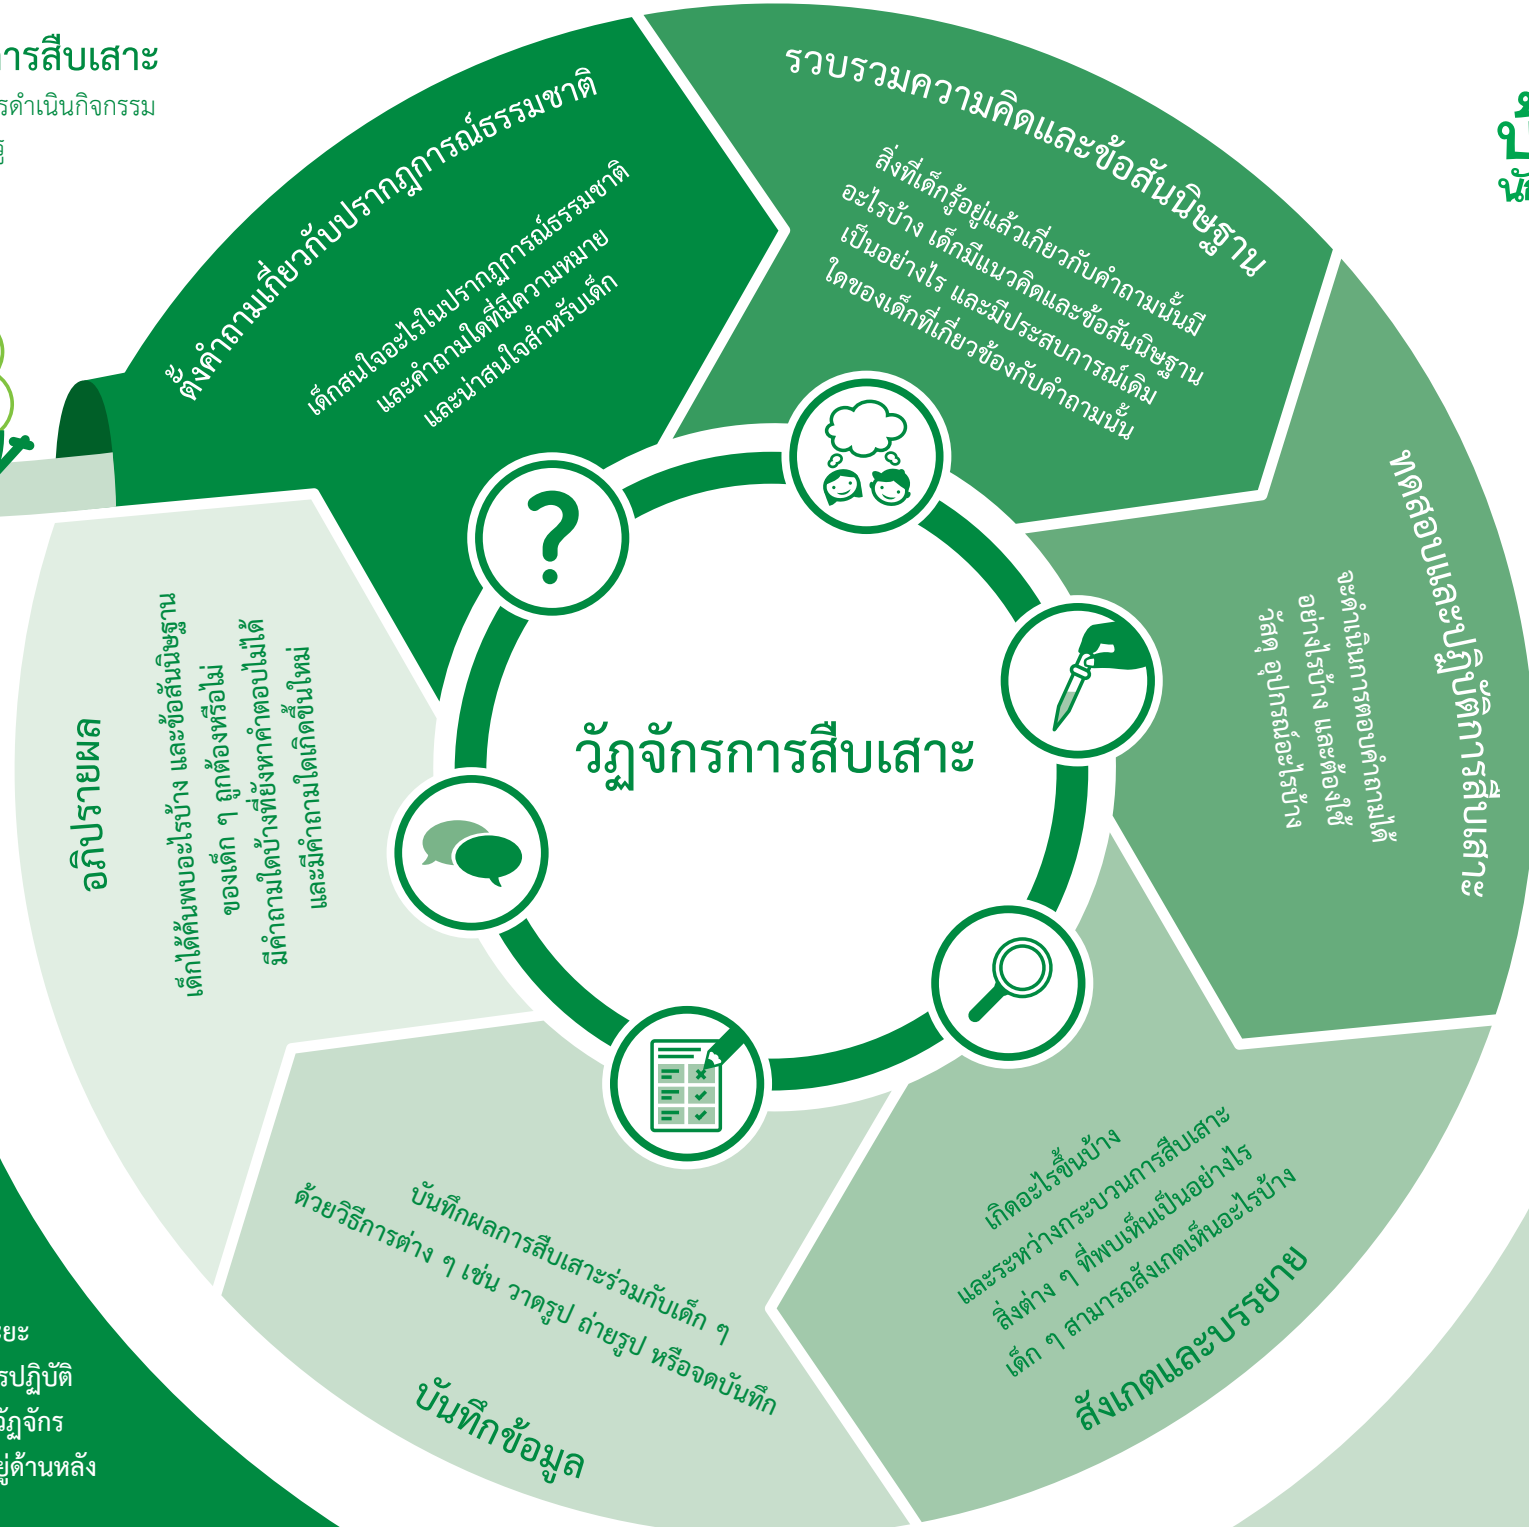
ารสืบเสาะ
รดำเนินกิจกรรม
ู้

ตั้งคำถามเกี่ยวกับปรากฏการณ์ธรรมชาติ

เด็กสนใจอะไรในปรากฏการณ์ธรรมชาติ และคำถามใดที่มีความหมาย และน่าสนใจสำหรับเด็ก

รวบรวมความคิดและข้อสันนิษฐาน

สิ่งที่เด็กรู้อยู่แล้วเกี่ยวกับคำถามนั้นมีอะไรบ้าง เด็กมีแนวคิดและข้อสันนิษฐานเป็นอย่างไร และมีประสบการณ์เดิมใดของเด็กที่เกี่ยวข้องกับคำถามนั้น

ทดสอบและปฏิบัติการสืบเสาะ

จะดำเนินการตอบคำถามได้อย่างไรบ้าง และต้องใช้วัสดุ อุปกรณ์อะไรบ้าง

สังเกตและบรรยาย

เกิดอะไรขึ้นบ้าง และระหว่างกระบวนการสืบเสาะสิ่งต่าง ๆ ที่พบเห็นเป็นอย่างไร เด็ก ๆ สามารถสังเกตเห็นอะไรบ้าง

บันทึกข้อมูล

บันทึกผลการสืบเสาะร่วมกับเด็ก ๆ ด้วยวิธีการต่าง ๆ เช่น วาดรูป ถ่ายรูป หรือจดบันทึก

อภิปรายผล

เด็กได้ค้นพบอะไรบ้าง และข้อสันนิษฐานของเด็ก ๆ ถูกต้องหรือไม่ มีคำถามใดบ้างที่ยังหาคำตอบไม่ได้ และมีคำถามใดเกิดขึ้นใหม่

วัฏจักรการสืบเสาะ

ะยะ
รปฏิบัติ
วัฏจักร
ยู่ด้านหลัง

ขั้
นั